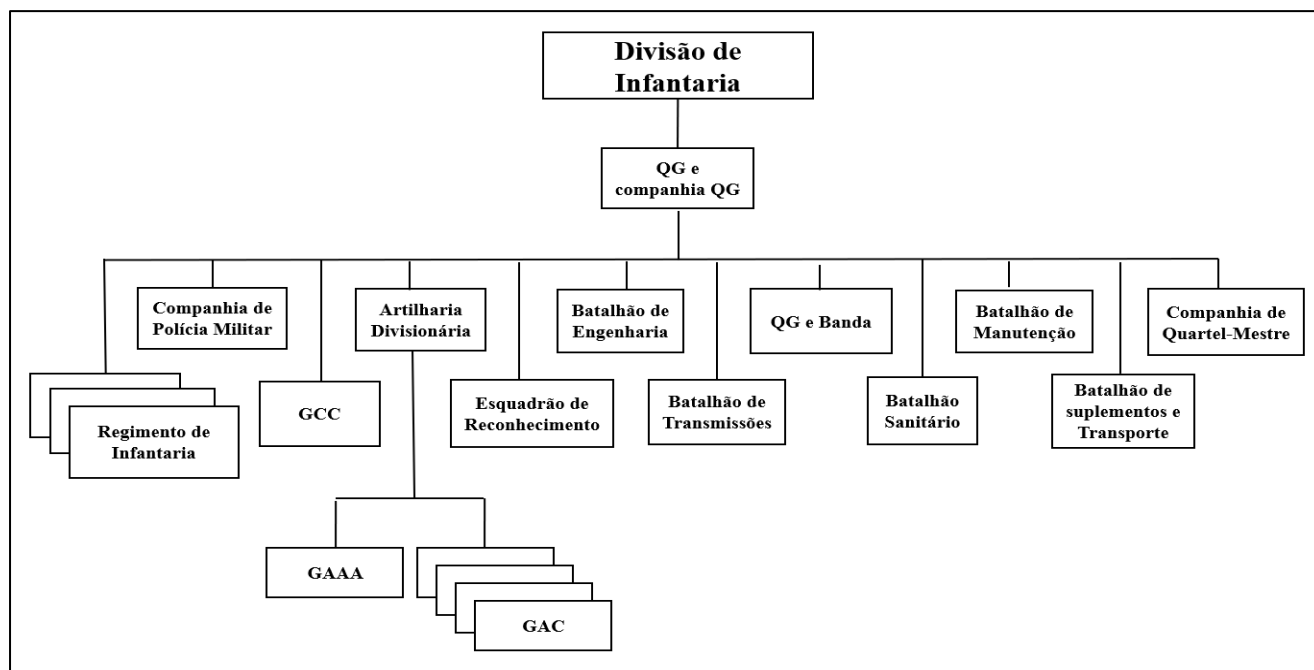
Divisão de Infantaria

QG e companhia QG

Companhia de Polícia Militar

Artilharia Divisionária

Batalhão de Engenharia

QG e Banda

Batalhão de Manutenção

Companhia de Quartel-Mestre

Regimento de Infantaria

GCC

Esquadrão de Reconhecimento

Batalhão de Transmissões

Batalhão Sanitário

Batalhão de suplementos e Transporte

GAAA

GAC